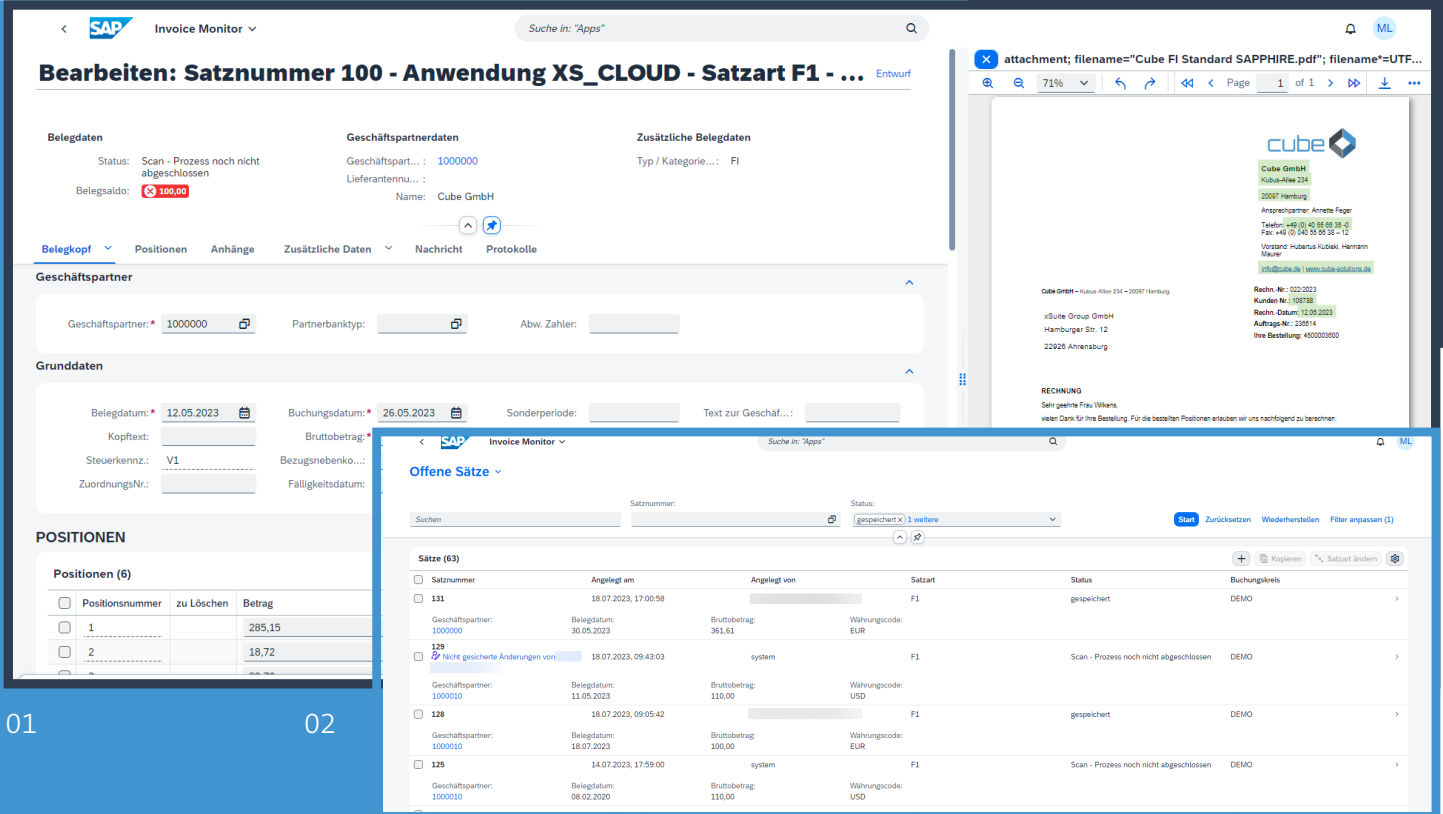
SAP Invoice Monitor

Suche in: "Apps"

ML

Bearbeiten: Satznummer 100 - Anwendung XS_CLOUD - Satzart F1 - ...

Entwurf

Belegdaten

Status: Scan - Prozess noch nicht abgeschlossen

Belegsaldo: 100,00

Geschäftspartnerdaten

Geschäftspart...: 1000000

Lieferantennu...:

Name: Cube GmbH

Zusätzliche Belegdaten

Typ / Kategorie...: FI

Belegkopf | Positionen | Anhänge | Zusätzliche Daten | Nachricht | Protokolle

Geschäftspartner

Geschäftspartner: * 1000000

Partnerbanktyp:

Abw. Zahler:

Grunddaten

Belegdatum: * 12.05.2023

Buchungsdatum: * 26.05.2023

Sonderperiode:

Text zur Geschäf...:

Kopftext:

Bruttobetrag: *

Steuerkennz.: V1

Bezugsnebenko...:

ZuordnungsNr.:

Fälligkeitsdatum:

POSITIONEN

Positionen (6)

| | Positionsnummer | zu Löschen | Betrag |
|---|---|---|---|
| | 1 | | 285,15 |
| | 2 | | 18,72 |

attachment; filename="Cube FI Standard SAPPHIRE.pdf"; filename*=UTF...

71% Page 1 of 1

cube

Cube GmbH
Kubus-Allee 234
20097 Hamburg

Ansprechpartner: Annette Feger
Telefon: +49 (0) 40 55 66 38 -0
Fax: +49 (0) 040 55 66 38 – 12

Vorstand: Hubertus Kubiski, Hermann Maurer

info@cube.de | www.cube-solutions.de

Cube GmbH – Kubus-Allee 234 – 20097 Hamburg

xSuite Group GmbH
Hamburger Str. 12
22926 Ahrensburg

Rechn.-Nr.: 022/2023
Kunden Nr.: 108788
Rechn.-Datum: 12.05.2023
Auftrags-Nr.: 236514
Ihre Bestellung: 4500003600

RECHNUNG

Sehr geehrte Frau Wilkens,
vielen Dank für Ihre Bestellung. Für die bestellten Positionen erlauben wir uns nachfolgend zu berechnen:

SAP Invoice Monitor

Suche in: "Apps"

ML

Offene Sätze

Satznummer:

Status:

Suchen

gespeichert 1 weitere

Start Zurücksetzen Wiederherstellen Filter anpassen (1)

Sätze (63)

Kopieren Satzart ändern

| Satznummer | Angelegt am | Angelegt von | Satzart | Status | Buchungskreis |
|---|---|---|---|---|---|
| 131 | 18.07.2023, 17:00:58 | | F1 | gespeichert | DEMO |
| Geschäftspartner: 1000000 | Belegdatum: 30.05.2023 | Bruttobetrag: 361,61 | Währungscode: EUR | | |
| 129 Nicht gesicherte Änderungen von | 18.07.2023, 09:43:03 | system | F1 | Scan - Prozess noch nicht abgeschlossen | DEMO |
| Geschäftspartner: 1000010 | Belegdatum: 11.05.2023 | Bruttobetrag: 110,00 | Währungscode: USD | | |
| 128 | 18.07.2023, 09:05:42 | | F1 | gespeichert | DEMO |
| Geschäftspartner: 1000010 | Belegdatum: 18.07.2023 | Bruttobetrag: 100,00 | Währungscode: EUR | | |
| 125 | 14.07.2023, 17:59:00 | system | F1 | Scan - Prozess noch nicht abgeschlossen | DEMO |
| Geschäftspartner: 1000010 | Belegdatum: 08.02.2020 | Bruttobetrag: 110,00 | Währungscode: USD | | |

01

02